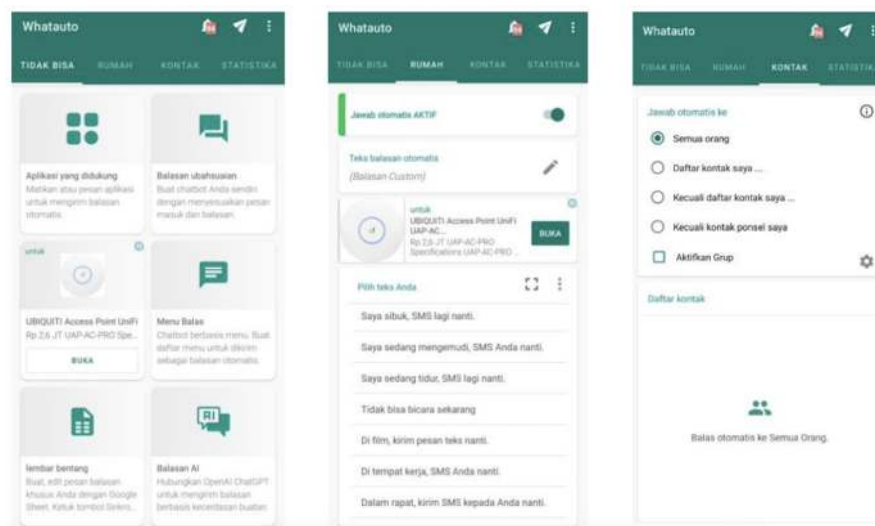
Whatauto

TIDAK BISA RUMAH KONTAK STATISTIKA

Aplikasi yang didukung
Matikan atau pesan aplikasi untuk mengirim balasan otomatis

Balasan ubahsuaian
Buat chatbot Anda sendiri dengan menyesuaikan pesan masuk dan balasan.

untuk

UBIQUITI Access Point UniFi Rp 2,6 JT UAP-AC-PRO Spe...

BUKA

Menu Balas
Chatbot berbasis menu. Buat daftar menu untuk dikirim sebagai balasan otomatis.

lembar bentang
Buat, edit pesan balasan khusus Anda dengan Google Sheet. Ketuk tombol Sinkro...

Balasan AI
Hubungkan OpenAI ChatGPT untuk mengirim balasan berbasis kecerdasan buatan

Whatauto

TIDAK BISA RUMAH KONTAK STATISTIKA

Jawab otomatis AKTIF

Teks balasan otomatis
(Balasan Custom)

untuk
UBIQUITI Access Point UniFi UAP-AC...
Rp 2,6 JT UAP-AC-PRO Specifications UAP-AC-PRO ...

BUKA

Pilih teks Anda

Saya sibuk, SMS lagi nanti.

Saya sedang mengemudi, SMS Anda nanti.

Saya sedang tidur, SMS lagi nanti.

Tidak bisa bicara sekarang

Di film, kirim pesan teks nanti.

Di tempat kerja, SMS Anda nanti.

Dalam rapat, kirim SMS kepada Anda nanti.

Whatauto

TIDAK BISA RUMAH KONTAK STATISTIKA

Jawab otomatis ke

Semua orang

Daftar kontak saya ...

Kecuali daftar kontak saya ...

Kecuali kontak ponsel saya

Aktifkan Grup

Daftar kontak

Balas otomatis ke Semua Orang.